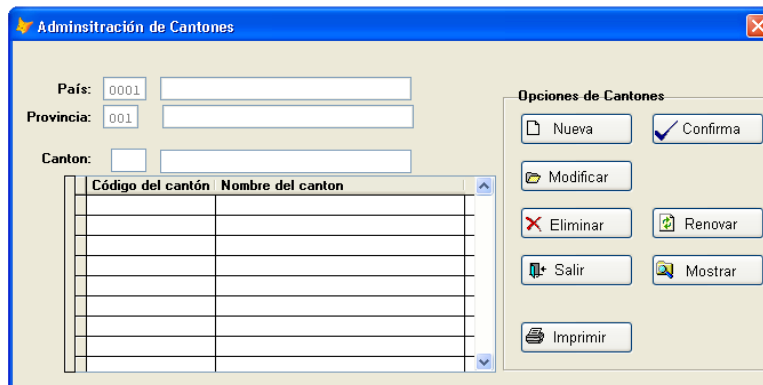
Adminsitración de Cantones

País: 0001
Provincia: 001

Canton:

| Código del cantón | Nombre del canton |
|---|---|
| | |

Opciones de Cantones
Nueva
Confirma
Modificar
Eliminar
Renovar
Salir
Mostrar
Imprimir